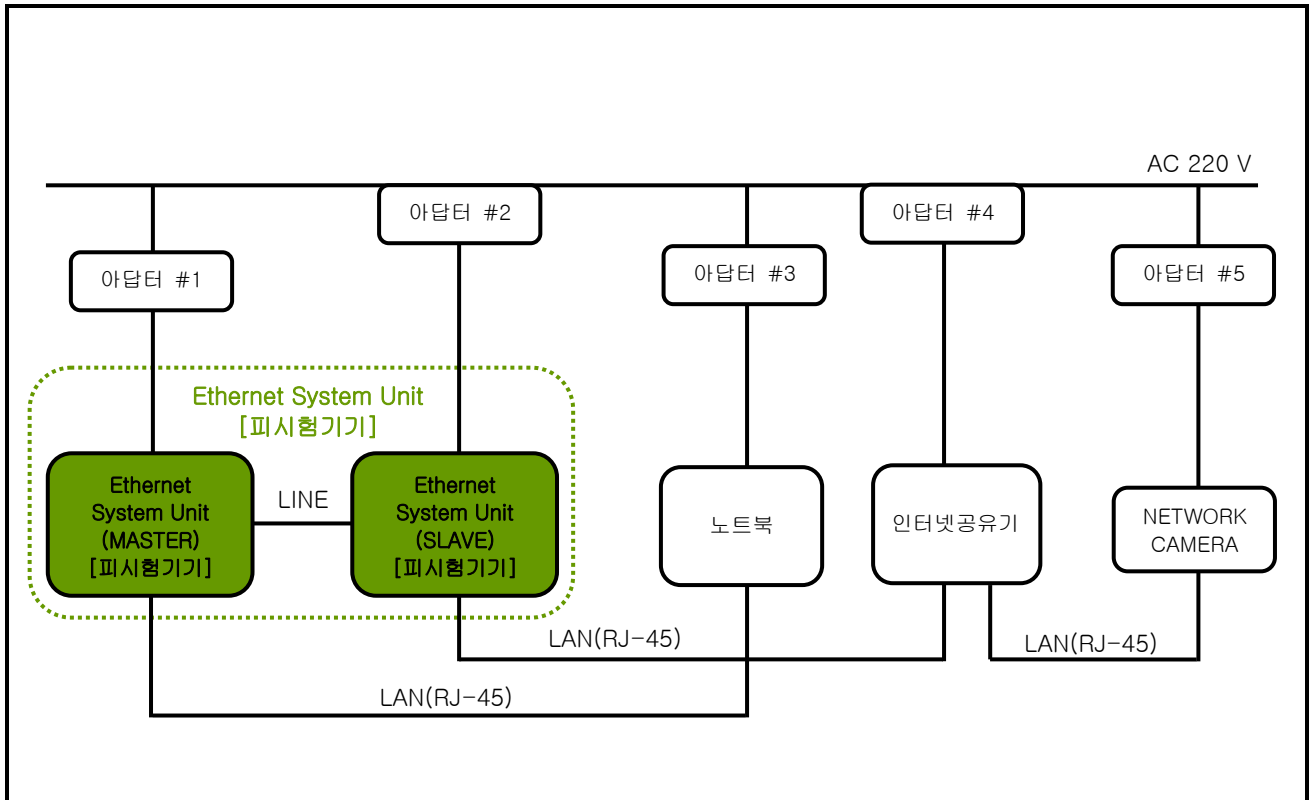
AC 220 V

아답터 #2

아답터 #4

아답터 #1

아답터 #3

아답터 #5

Ethernet System Unit
[피시험기기]

Ethernet System Unit (MASTER) [피시험기기]

LINE

Ethernet System Unit (SLAVE) [피시험기기]

노트북

인터넷공유기

NETWORK CAMERA

LAN(RJ-45)

LAN(RJ-45)

LAN(RJ-45)